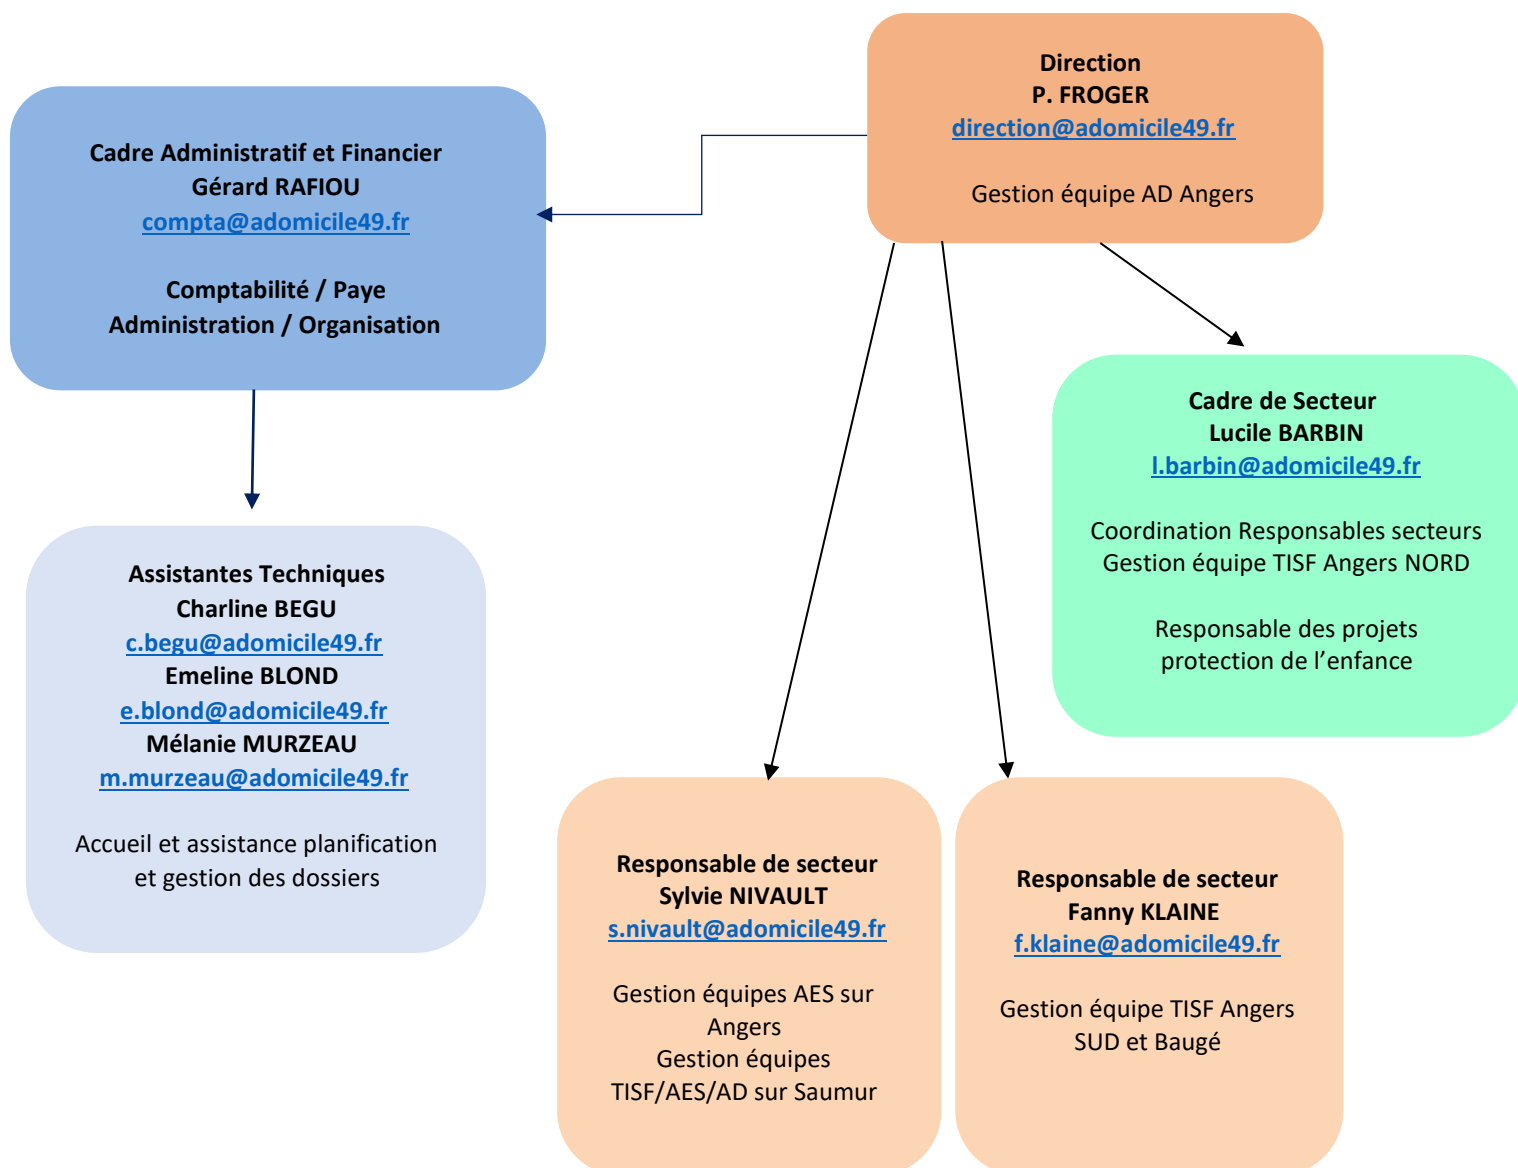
Direction
P. FROGER
direction@adomicile49.fr

Gestion équipe AD Angers

Cadre Administratif et Financier
Gérard RAFIOU
compta@adomicile49.fr

Comptabilité / Paye
Administration / Organisation

Cadre de Secteur
Lucile BARBIN
l.barbin@adomicile49.fr

Coordination Responsables secteurs
Gestion équipe TISF Angers NORD

Responsable des projets
protection de l'enfance

Assistantes Techniques
Charline BEGU
c.begu@adomicile49.fr
Emeline BLOND
e.blond@adomicile49.fr
Mélanie MURZEAU
m.murzeau@adomicile49.fr

Accueil et assistance planification et gestion des dossiers

Responsable de secteur
Sylvie NIVAULT
s.nivault@adomicile49.fr

Gestion équipes AES sur Angers
Gestion équipes TISF/AES/AD sur Saumur

Responsable de secteur
Fanny KLAINE
f.klaine@adomicile49.fr

Gestion équipe TISF Angers SUD et Baugé